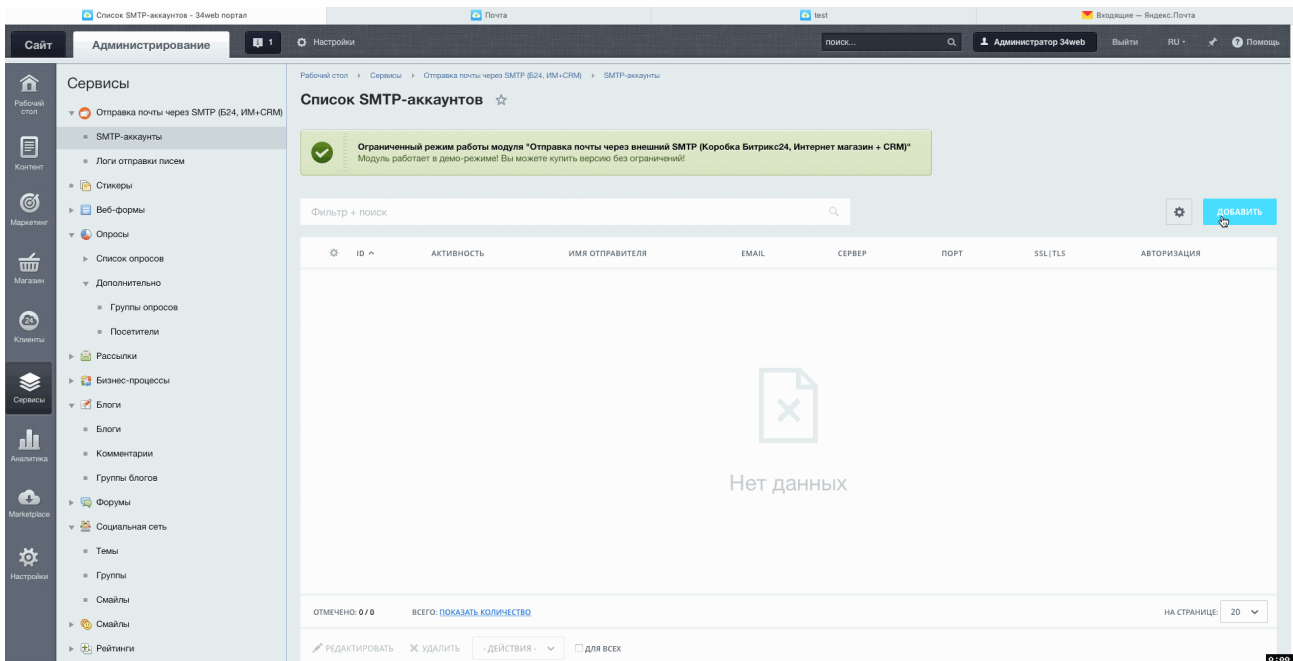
Список SMTP-аккаунтов - 34web портал
Почта
test
Входящие — Яндекс.Почта

Сайт
Администрирование
1
Настройки
поиск...
Администратор 34web
Выйти
RU
Помощь

Рабочий стол
Контент
Маркетинг
Магазин
Клиенты
Сервисы
Аналитика
Marketplace
Настройки

Сервисы
Отправка почты через SMTP (Б24, ИМ+CRM)
SMTP-аккаунты
Логи отправки писем
Стикеры
Веб-формы
Опросы
Список опросов
Дополнительно
Группы опросов
Посетители
Рассылки
Бизнес-процессы
Блоги
Блоги
Комментарии
Группы блогов
Форумы
Социальная сеть
Темы
Группы
Смайлы
Смайлы
Рейтинги

Рабочий стол › Сервисы › Отправка почты через SMTP (Б24, ИМ+CRM) › SMTP-аккаунты

Список SMTP-аккаунтов

Ограниченный режим работы модуля "Отправка почты через внешний SMTP (Коробка Битрикс24, Интернет магазин + CRM)"
Модуль работает в демо-режиме! Вы можете купить версию без ограничений!

Фильтр + поиск

ДОБАВИТЬ

| ID | АКТИВНОСТЬ | ИМЯ ОТПРАВИТЕЛЯ | EMAIL | СЕРВЕР | ПОРТ | SSL\|TLS | АВТОРИЗАЦИЯ |
|---|---|---|---|---|---|---|---|

Нет данных

ОТМЕЧЕНО: 0 / 0   ВСЕГО: ПОКАЗАТЬ КОЛИЧЕСТВО   НА СТРАНИЦЕ: 20

РЕДАКТИРОВАТЬ   УДАЛИТЬ   - ДЕЙСТВИЯ -   ДЛЯ ВСЕХ